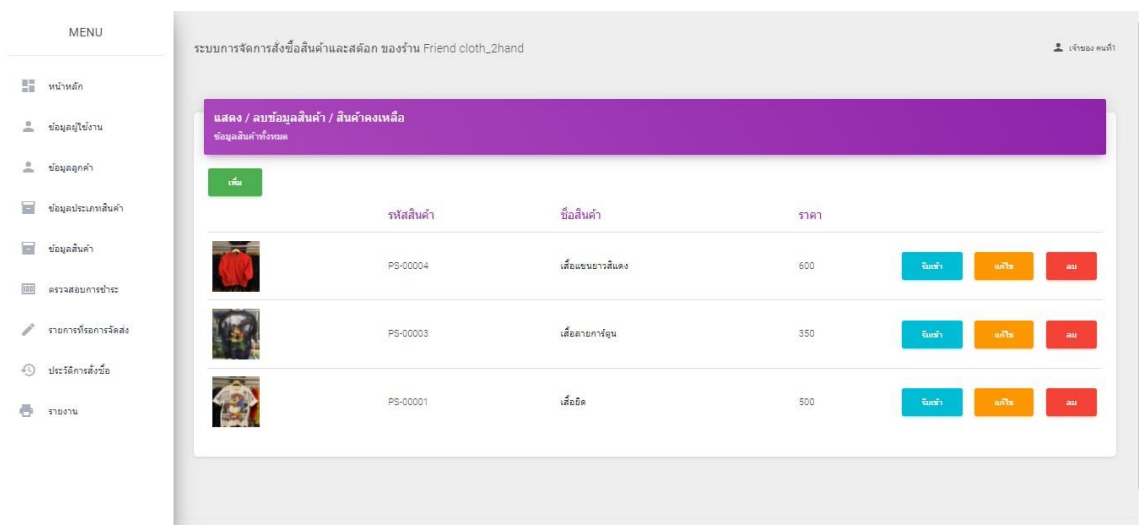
MENU

หน้าหลัก

ข้อมูลผู้ใช้งาน

ข้อมูลลูกค้า

ข้อมูลประเภทสินค้า

ข้อมูลสินค้า

ตรวจสอบการชำระ

รายการที่รอการจัดส่ง

ประวัติการสั่งซื้อ

รายงาน

ระบบการจัดการสั่งซื้อสินค้าและสต๊อก ของร้าน Friend cloth_2hand

เจ้าของ คนที่1

แสดง / ลบข้อมูลสินค้า / สินค้าคงเหลือ

ข้อมูลสินค้าทั้งหมด

เพิ่ม

| | รหัสสินค้า | ชื่อสินค้า | ราคา | | | |
|---|---|---|---|---|---|---|
| | PS-00004 | เสื้อแขนยาวสีแดง | 600 | รับเข้า | แก้ไข | ลบ |
| | PS-00003 | เสื้อลายการ์ตูน | 350 | รับเข้า | แก้ไข | ลบ |
| | PS-00001 | เสื้อยืด | 500 | รับเข้า | แก้ไข | ลบ |